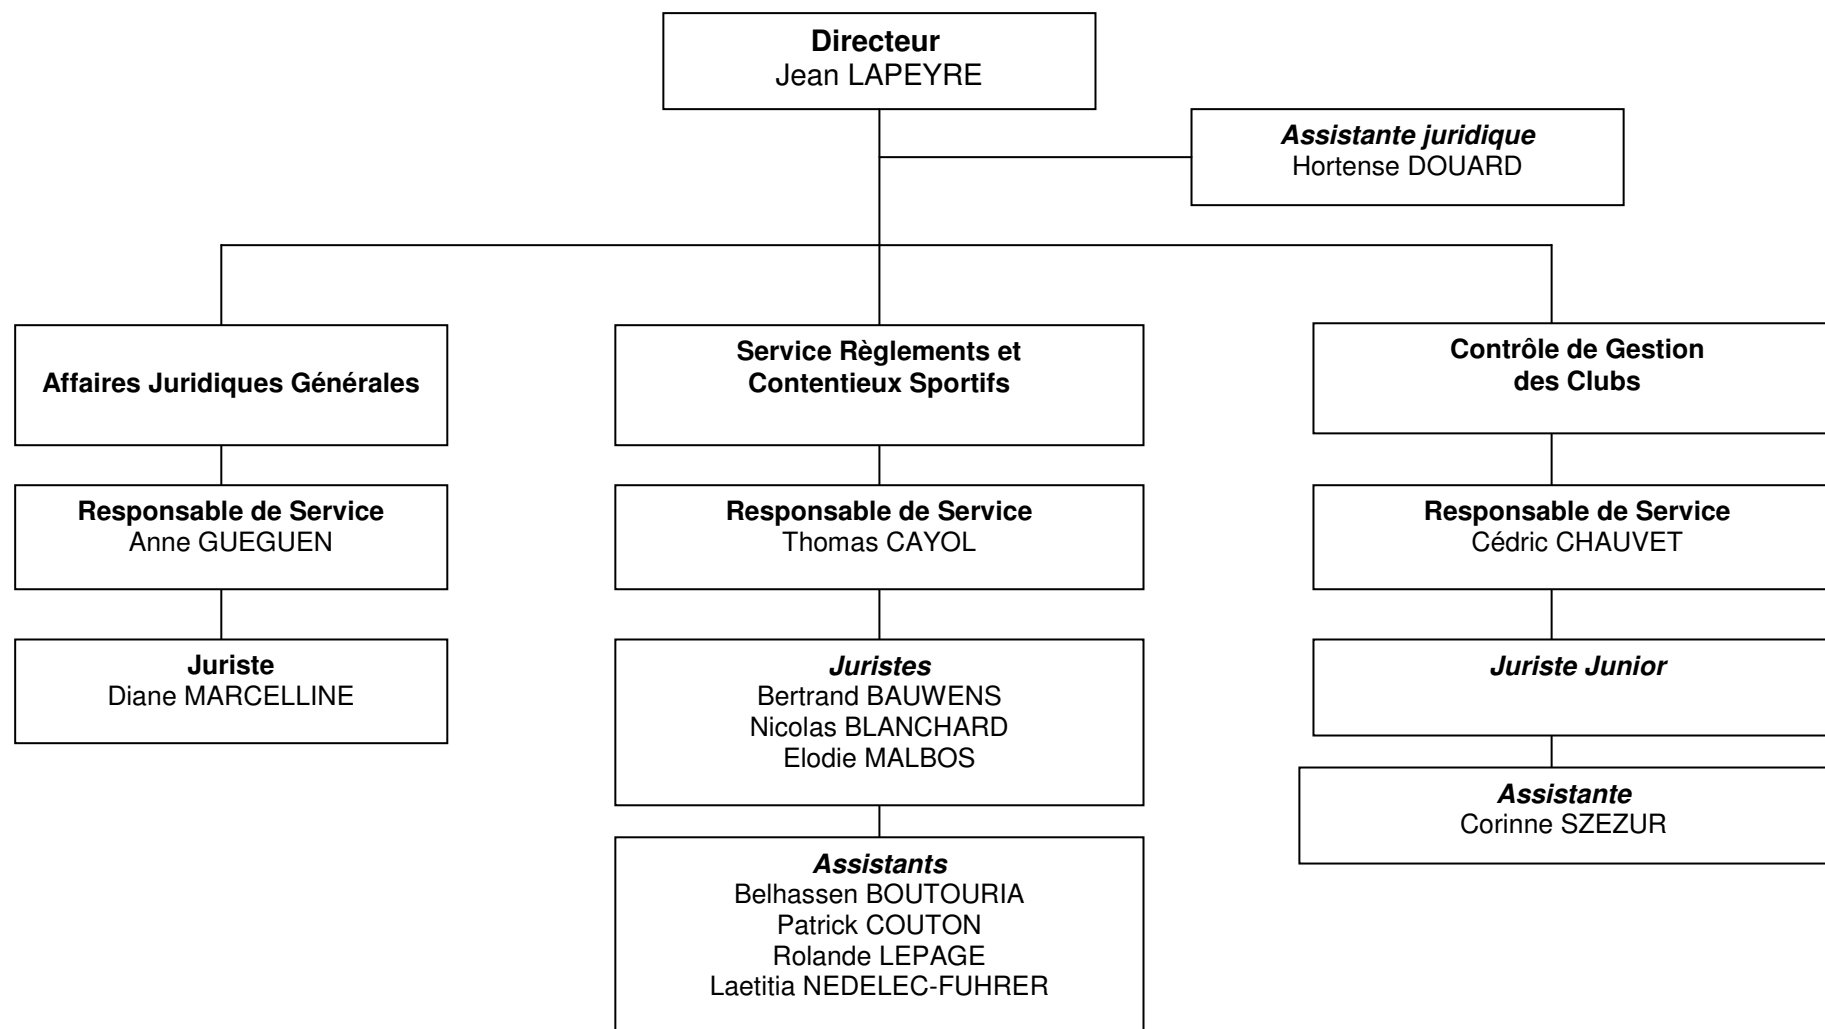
**Directeur**
Jean LAPEYRE

***Assistante juridique***
Hortense DOUARD

**Affaires Juridiques Générales**

**Responsable de Service**
Anne GUEGUEN

**Juriste**
Diane MARCELLINE

**Service Règlements et Contentieux Sportifs**

**Responsable de Service**
Thomas CAYOL

***Juristes***
Bertrand BAUWENS
Nicolas BLANCHARD
Elodie MALBOS

***Assistants***
Belhassen BOUTOURIA
Patrick COUTON
Rolande LEPAGE
Laetitia NEDELEC-FUHRER

**Contrôle de Gestion des Clubs**

**Responsable de Service**
Cédric CHAUVET

***Juriste Junior***

***Assistante***
Corinne SZEZUR